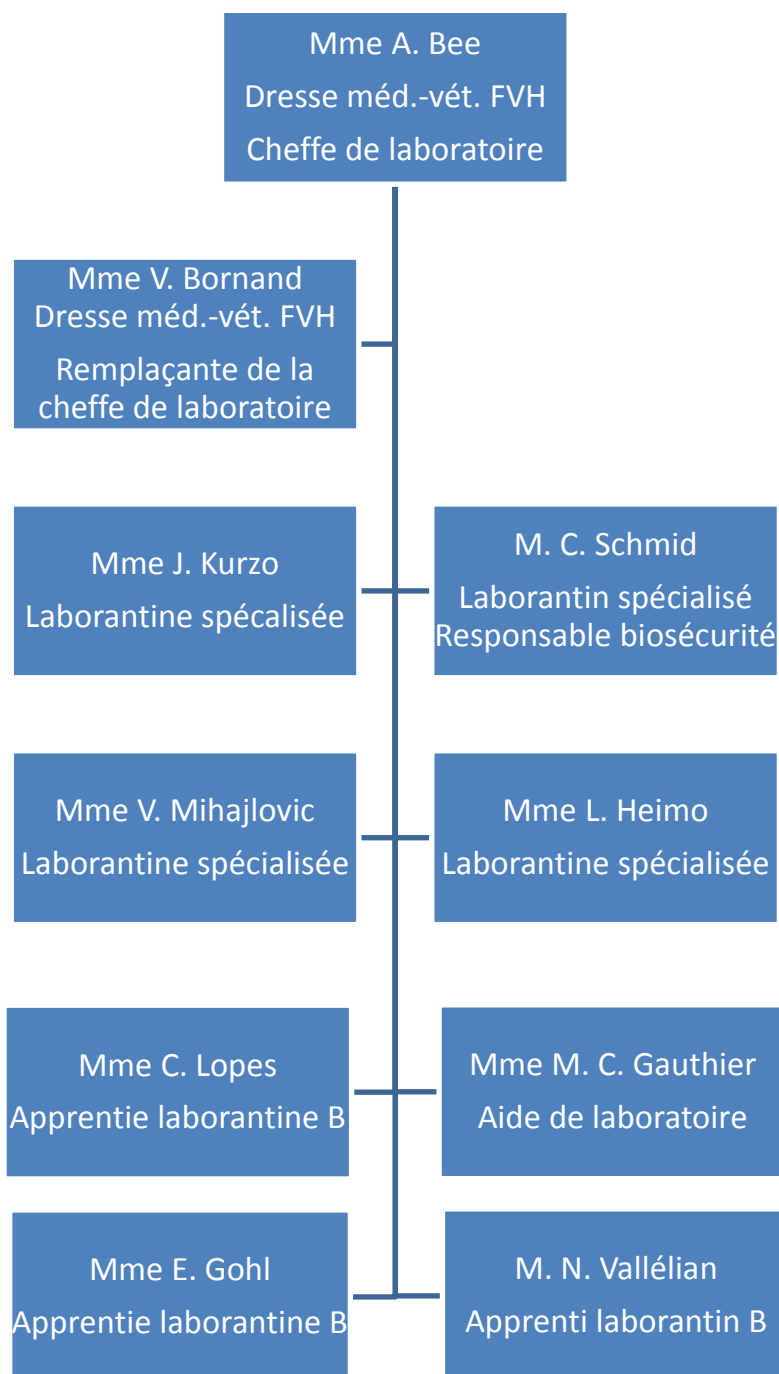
Mme A. Bee
Dresse méd.-vét. FVH
Cheffe de laboratoire

Mme V. Bornand
Dresse méd.-vét. FVH
Remplaçante de la cheffe de laboratoire

Mme J. Kurzo
Laborantine spécalisée

M. C. Schmid
Laborantin spécialisé
Responsable biosécurité

Mme V. Mihajlovic
Laborantine spécialisée

Mme L. Heimo
Laborantine spécialisée

Mme C. Lopes
Apprentie laborantine B

Mme M. C. Gauthier
Aide de laboratoire

Mme E. Gohl
Apprentie laborantine B

M. N. Vallélian
Apprenti laborantin B